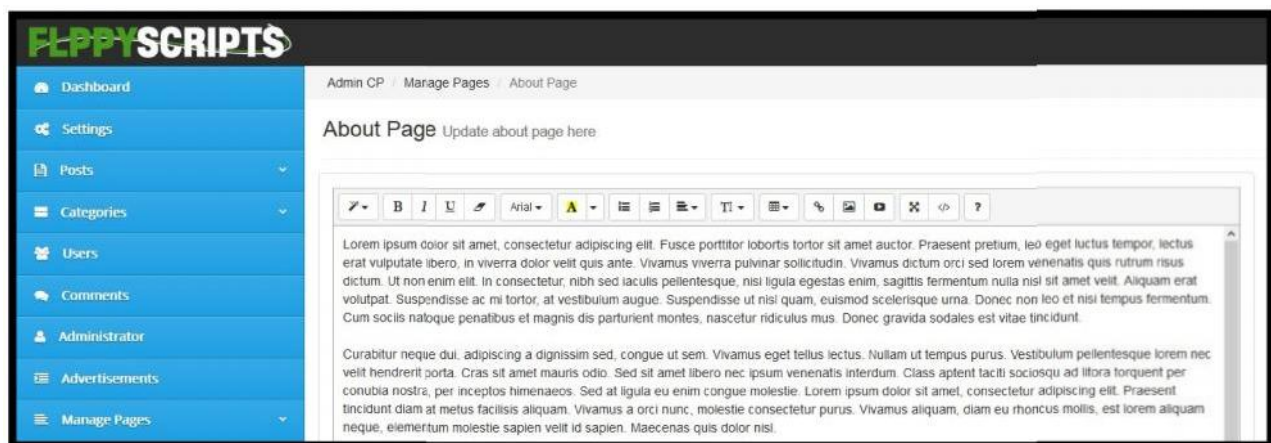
FLPPYSCRIPTS

Dashboard
Settings
Posts
Categories
Users
Comments
Administrator
Advertisements
Manage Pages

Admin CP / Manage Pages / About Page

About Page Update about page here

B I U Arial A TI ?

Lorem ipsum dolor sit amet, consectetur adipiscing elit. Fusce porttitor lobortis tortor sit amet auctor. Praesent pretium, leo eget luctus tempor, lectus erat vulputate libero, in viverra dolor velit quis ante. Vivamus viverra pulvinar sollicitudin. Vivamus dictum orci sed lorem venenatis quis rutrum risus dictum. Ut non enim elit. In consectetur, nibh sed iaculis pellentesque, nisi ligula egestas enim, sagittis fermentum nulla nisl sit amet velit. Aliquam erat volutpat. Suspendisse ac mi tortor, at vestibulum augue. Suspendisse ut nisl quam, euismod scelerisque urna. Donec non leo et nisi tempus fermentum. Cum sociis natoque penatibus et magnis dis parturient montes, nascetur ridiculus mus. Donec gravida sodales est vitae tincidunt.

Curabitur neque dui, adipiscing a dignissim sed, congue ut sem. Vivamus eget tellus lectus. Nullam ut tempus purus. Vestibulum pellentesque lorem nec velit hendrerit porta. Cras sit amet mauris odio. Sed sit amet libero nec ipsum venenatis interdum. Class aptent taciti sociosqu ad litora torquent per conubia nostra, per inceptos himenaeos. Sed at ligula eu enim congue molestie. Lorem ipsum dolor sit amet, consectetur adipiscing elit. Praesent tincidunt diam at metus facilisis aliquam. Vivamus a orci nunc, molestie consectetur purus. Vivamus aliquam, diam eu rhoncus mollis, est lorem aliquam neque, elementum molestie sapien velit id sapien. Maecenas quis dolor nisl.